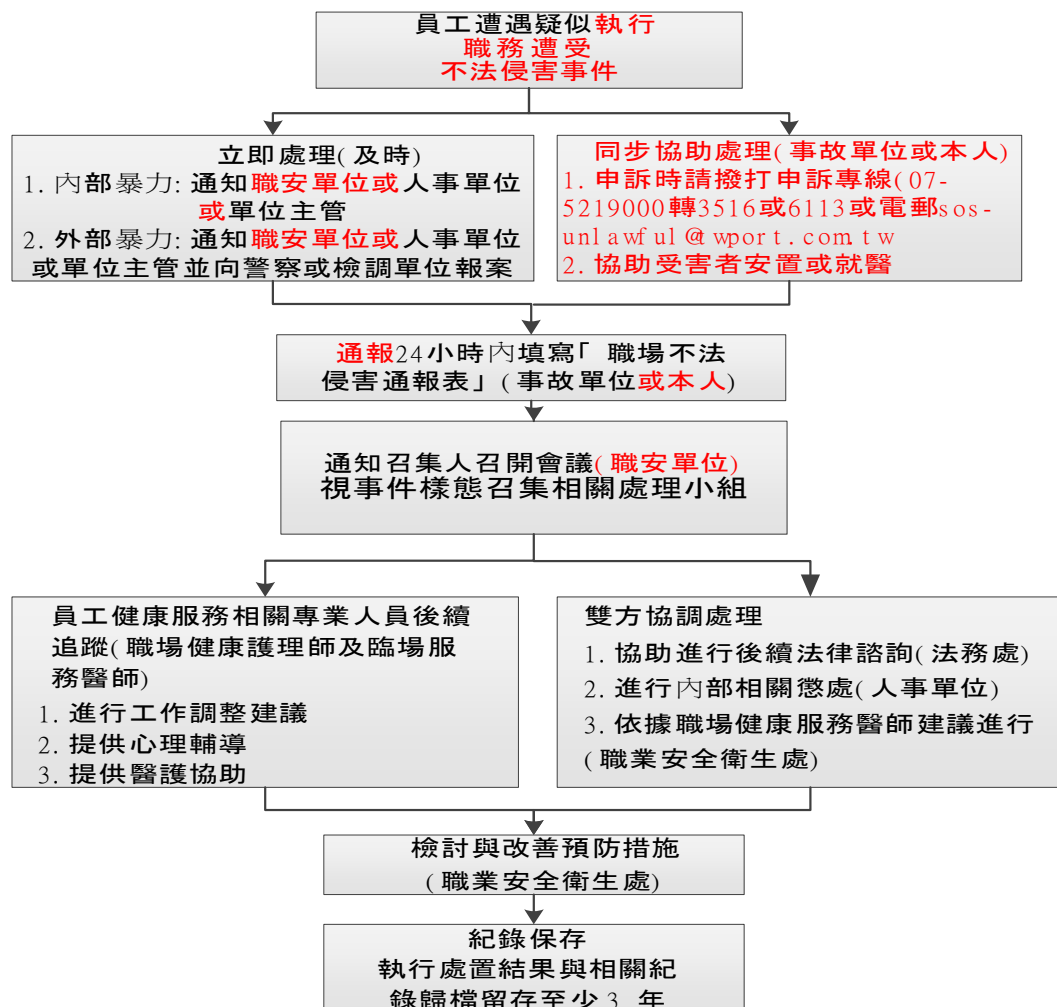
員工遭遇疑似執行
職務遭受
不法侵害事件

立即處理(及時)
1. 內部暴力: 通知職安單位或人事單位或單位主管
2. 外部暴力: 通知職安單位或人事單位或單位主管並向警察或檢調單位報案

同步協助處理(事故單位或本人)
1. 申訴時請撥打申訴專線(07-5219000轉3516或6113或電郵sos-unlawful@wport.com.tw
2. 協助受害者安置或就醫

通報24小時內填寫「職場不法侵害通報表」(事故單位或本人)

通知召集人召開會議(職安單位)
視事件樣態召集相關處理小組

員工健康服務相關專業人員後續追蹤(職場健康護理師及臨場服務醫師)
1. 進行工作調整建議
2. 提供心理輔導
3. 提供醫護協助

雙方協調處理
1. 協助進行後續法律諮詢(法務處)
2. 進行內部相關懲處(人事單位)
3. 依據職場健康服務醫師建議進行(職業安全衛生處)

檢討與改善預防措施
(職業安全衛生處)

紀錄保存
執行處置結果與相關紀錄歸檔留存至少3年